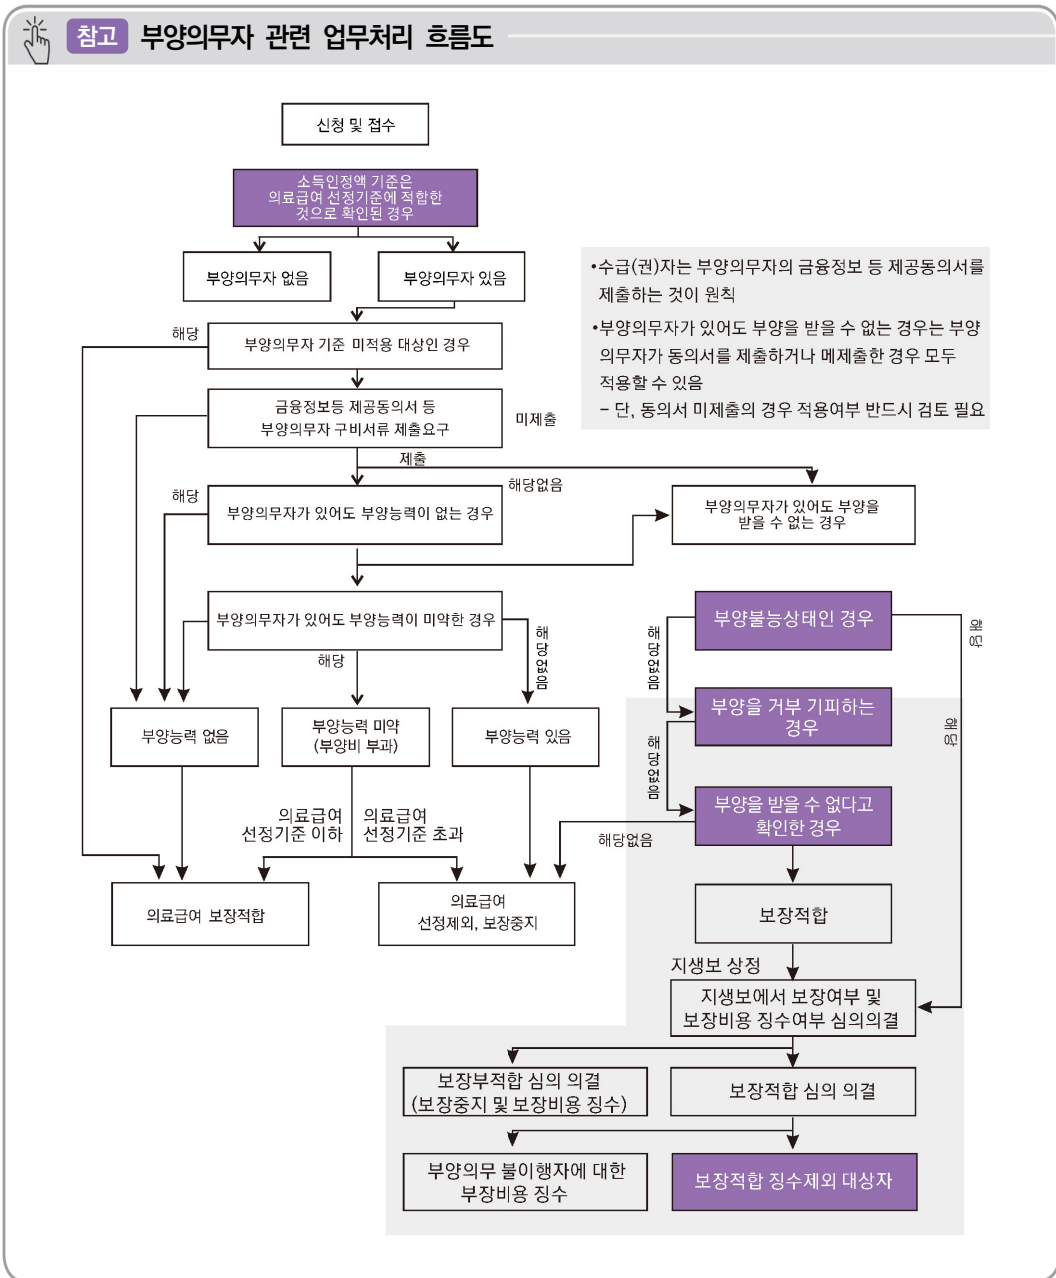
참고 부양의무자 관련 업무처리 흐름도

신청 및 접수

소득인정액 기준은 의료급여 선정기준에 적합한 것으로 확인된 경우

부양의무자 없음

부양의무자 있음

•수급(권)자는 부양의무자의 금융정보 등 제공동의서를 제출하는 것이 원칙

•부양의무자가 있어도 부양을 받을 수 없는 경우는 부양의무자가 동의서를 제출하거나 메제출한 경우 모두 적용할 수 있음

– 단, 동의서 미제출의 경우 적용여부 반드시 검토 필요

해당

부양의무자 기준 미적용 대상인 경우

금융정보등 제공동의서 등 부양의무자 구비서류 제출요구

미제출

제출

해당

해당없음

부양의무자가 있어도 부양능력이 없는 경우

부양의무자가 있어도 부양을 받을 수 없는 경우

부양의무자가 있어도 부양능력이 미약한 경우

해당

해당없음

부양불능상태인 경우

해당

해당없음

부양을 거부 기피하는 경우

해당

해당없음

부양능력 없음

부양능력 미약 (부양비 부과)

부양능력 있음

부양을 받을 수 없다고 확인한 경우

해당없음

의료급여 선정기준 이하

의료급여 선정기준 초과

의료급여 보장적합

의료급여 선정제외, 보장중지

보장적합

지생보 상정

지생보에서 보장여부 및 보장비용 징수여부 심의의결

보장부적합 심의 의결 (보장중지 및 보장비용 징수)

보장적합 심의 의결

부양의무 불이행자에 대한 부장비용 징수

보장적합 징수제외 대상자